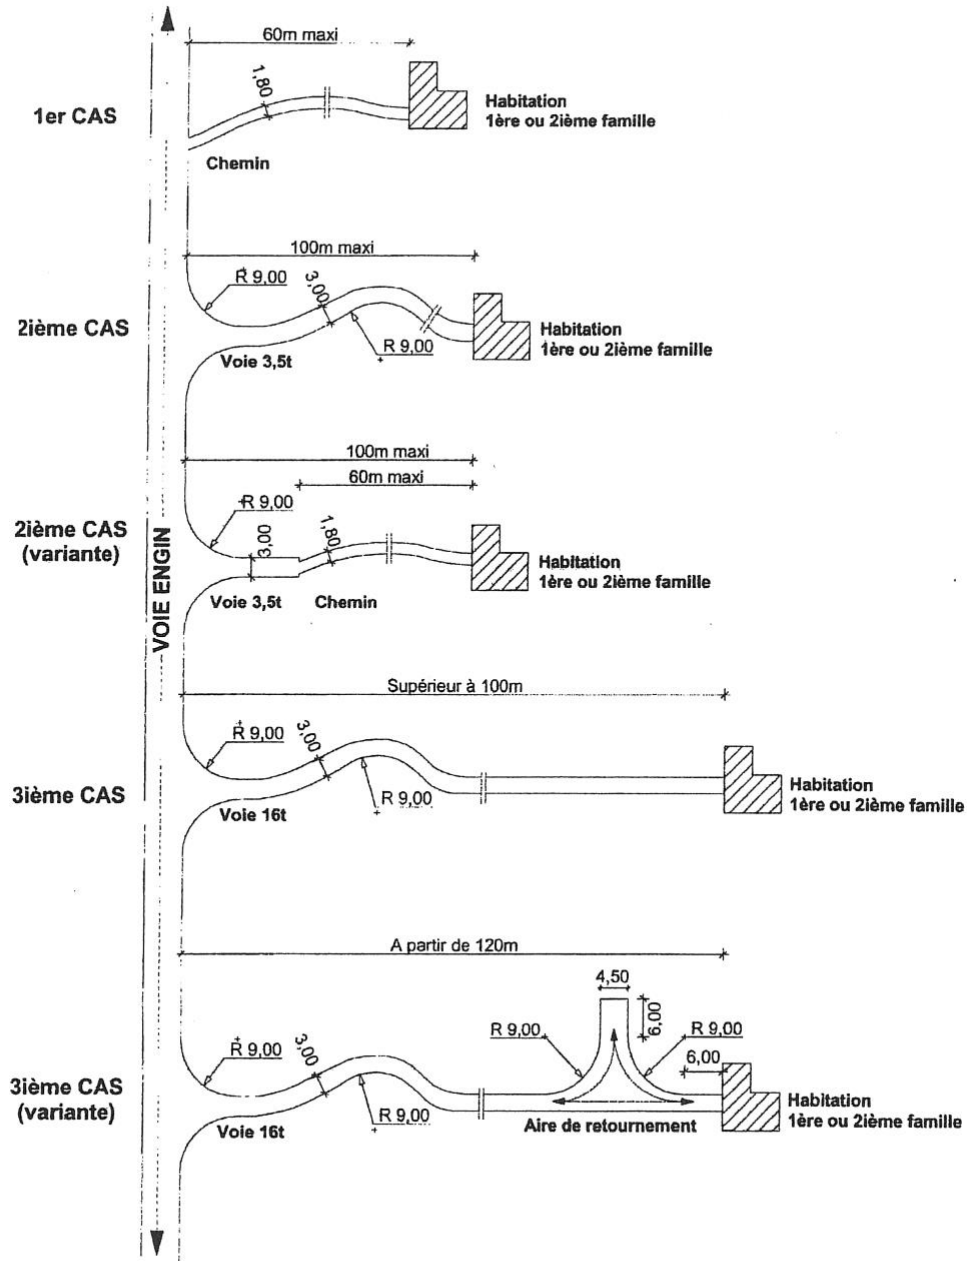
60m maxi

1,80

1er CAS

Habitation
1ère ou 2ième famille

Chemin

100m maxi

R 9,00

3,00

2ième CAS

Habitation
1ère ou 2ième famille

R 9,00

Voie 3,5t

100m maxi

60m maxi

R 9,00

3,00

1,80

2ième CAS
(variante)

Habitation
1ère ou 2ième famille

Voie 3,5t

Chemin

VOIE ENGIN

Supérieur à 100m

R 9,00

3,00

3ième CAS

Habitation
1ère ou 2ième famille

R 9,00

Voie 16t

A partir de 120m

4,50

6,00

R 9,00

R 9,00

6,00

R 9,00

3,00

3ième CAS
(variante)

Habitation
1ère ou 2ième famille

R 9,00

Aire de retournement

Voie 16t